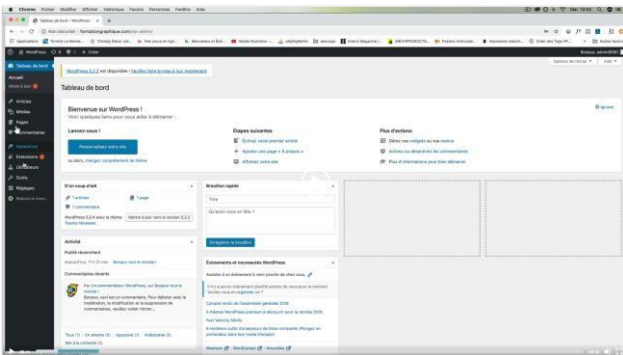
Chrome Fichier Modifier Afficher Historique Favoris Personnes Fenêtre Aide

Tableau de bord ‹ WordPress

Non sécurisé | formationgraphique.com/wp-admin/

WordPress

Tableau de bord

Accueil

Articles

Médias

Pages

Commentaires

Apparence

Extensions

Utilisateurs

Outils

Réglages

Réduire le menu

WordPress 5.2.2 est disponible ! Veuillez faire la mise à jour maintenant.

Tableau de bord

Options de l'écran

Aide

Bienvenue sur WordPress !

Voici quelques liens pour vous aider à démarrer :

Ignorer

Lancez-vous !

Personnalisez votre site

ou alors, changez complètement de thème

Étapes suivantes

Écrivez votre premier article

Ajouter une page « À propos »

Afficher votre site

Plus d'actions

Gérer vos widgets ou vos menus

Activez ou désactivez les commentaires

Plus d'informations pour bien démarrer

D'un coup d'œil

1 article

1 page

1 commentaire

WordPress 5.0.4 avec le thème Twenty Nineteen.

Mettre à jour vers la version 5.2.2

Brouillon rapide

Titre

Qu'avez-vous en tête ?

Enregistrer le brouillon

Activité

Publié récemment

Bonjour tout le monde !

Commentaires récents

Par Un commentateur WordPress sur Bonjour tout le monde !

Bonjour, ceci est un commentaire. Pour débuter avec la modération, la modification et la suppression de commentaires, veuillez visiter l'écran...

Tous (1) | En attente (0) | Approuvé (1) | Indésirable (0) | Mis à la corbeille (0)

Événements et nouveautés WordPress

Assister à un événement à votre proche de chez vous.

Compte rendu de l'assemblée générale 2018

Meetups | WordCamps | Nouvelles